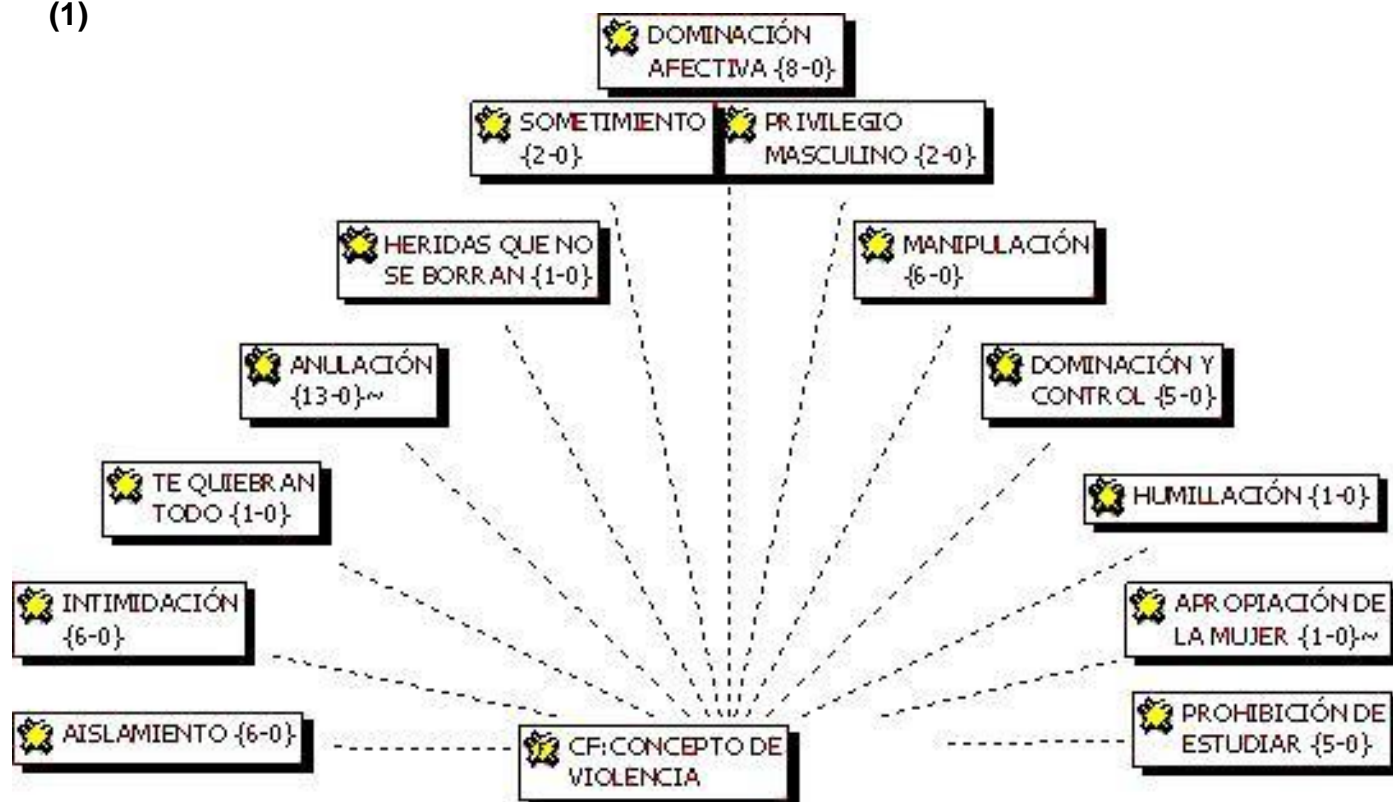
(1)

DOMINACIÓN AFECTIVA {8-0}

SOMETIMIENTO {2-0}

PRIVILEGIO MASCULINO {2-0}

HERIDAS QUE NO SE BORRAN {1-0}

MANIPULACIÓN {6-0}

ANULACIÓN {13-0}~

DOMINACIÓN Y CONTROL {5-0}

TE QUIEBRAN TODO {1-0}

HUMILLACIÓN {1-0}

INTIMIDACIÓN {6-0}

APROPIACIÓN DE LA MUJER {1-0}~

AISLAMIENTO {6-0}

CF:CONCEPTO DE VIOLENCIA

PROHIBICIÓN DE ESTUDIAR {5-0}